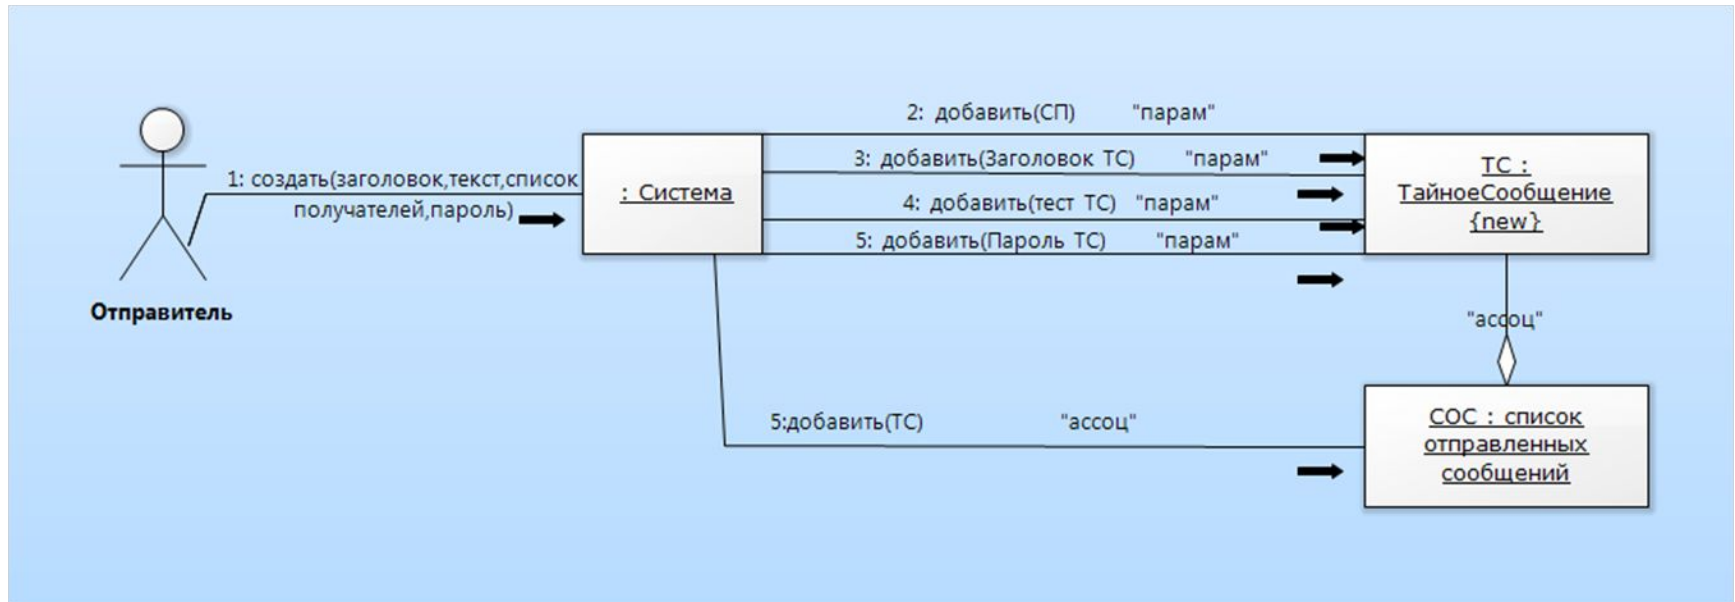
Отправитель

1: создать(заголовок,текст,список получателей,пароль)

: Система

2: добавить(СП) "парам"

3: добавить(Заголовок ТС) "парам"

4: добавить(тест ТС) "парам"

5: добавить(Пароль ТС) "парам"

ТС : ТайноеСообщение {new}

"ассоц"

5:добавить(ТС) "ассоц"

СОС : список отправленных сообщений